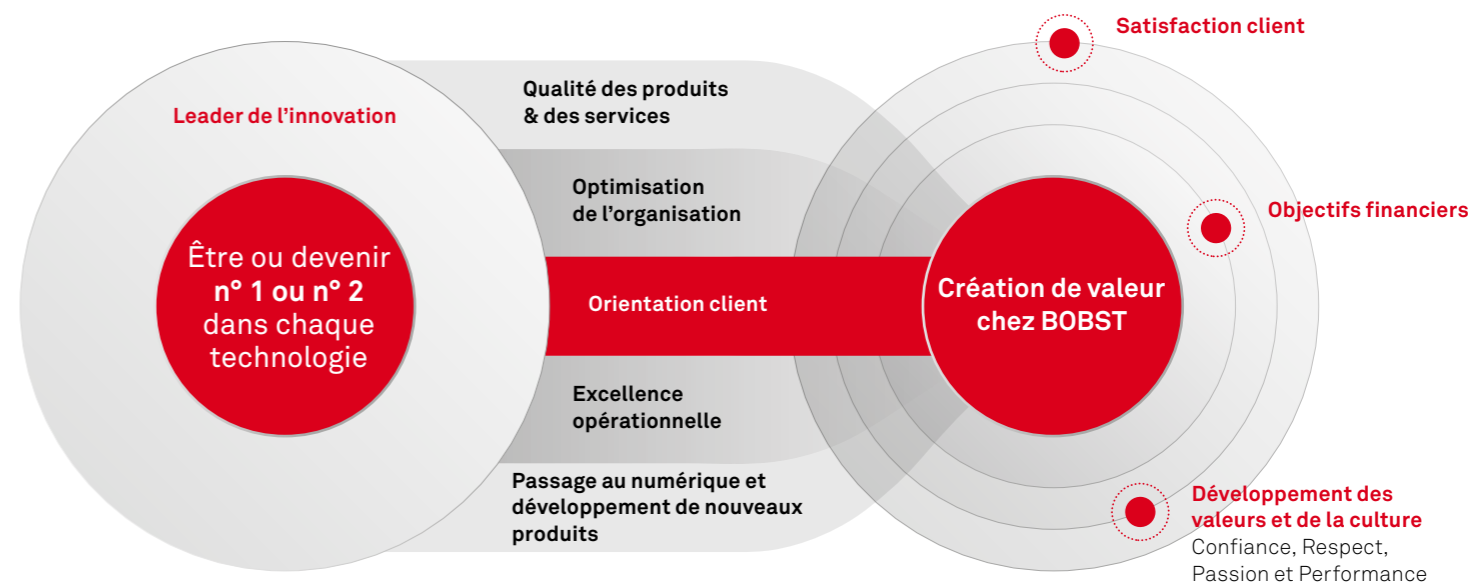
Leader de l'innovation

Être ou devenir **n° 1 ou n° 2** dans chaque technologie

Qualité des produits & des services

Optimisation de l'organisation

Orientation client

Excellence opérationnelle

Passage au numérique et développement de nouveaux produits

Création de valeur chez BOBST

Satisfaction client

Objectifs financiers

Développement des valeurs et de la culture
Confiance, Respect, Passion et Performance